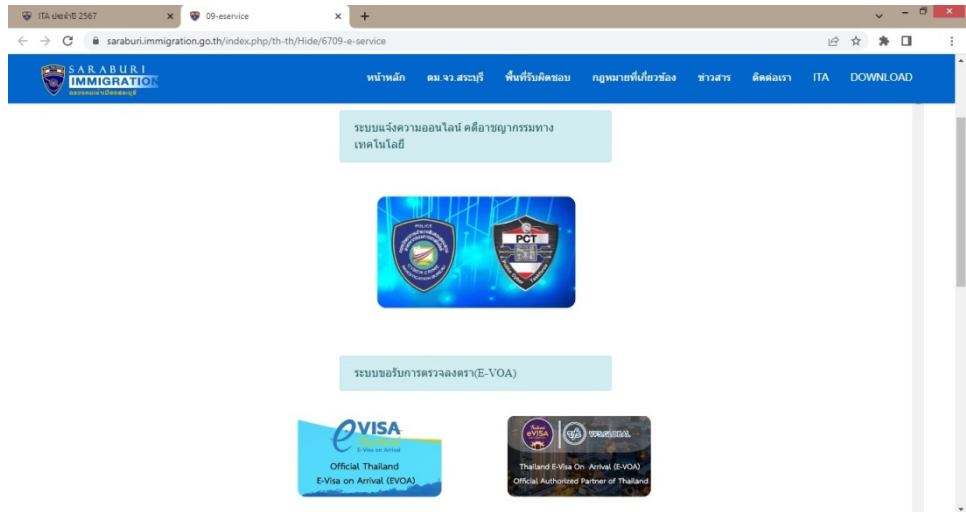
ITA ประจำปี 2567
09-eservice
saraburi.immigration.go.th/index.php/th-th/Hide/6709-e-service

SARABURI IMMIGRATION
หน้าหลัก ตม.จว.สระบุรี พื้นที่รับผิดชอบ กฎหมายที่เกี่ยวข้อง ข่าวสาร ติดต่อเรา ITA DOWNLOAD

ระบบแจ้งความออนไลน์ คดีอาชญากรรมทางเทคโนโลยี

POLICE
PCT

ระบบขอรับการตรวจลงตรา(E-VOA)

eVISA
Thailand
E-Visa on Arrival
Official Thailand
E-Visa on Arrival (EVOA)

Thailand eVISA
VFS.GLOBAL
Thailand E-Visa On Arrival (E-VOA)
Official Authorized Partner of Thailand